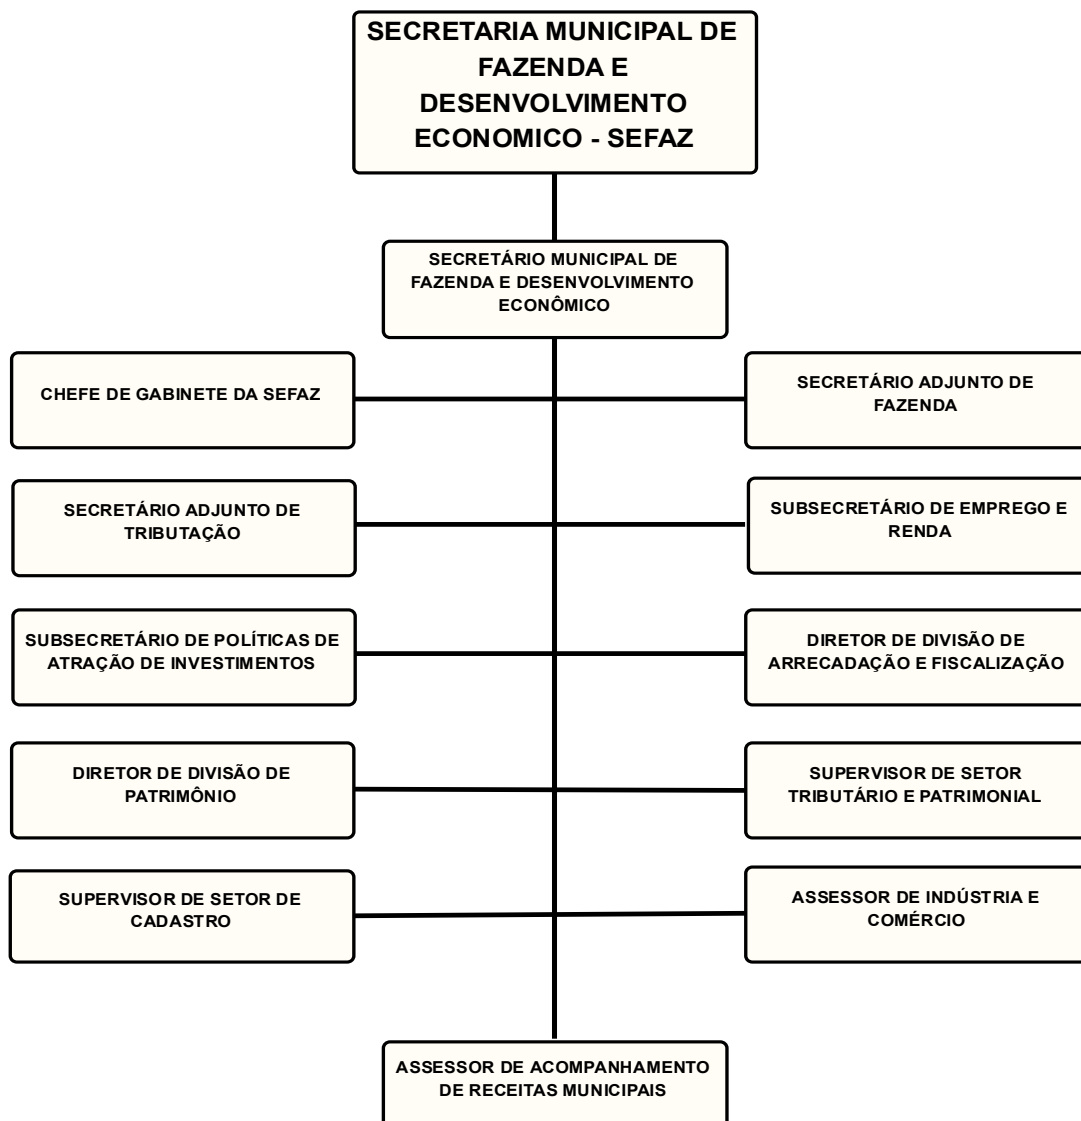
SECRETARIA MUNICIPAL DE FAZENDA E DESENVOLVIMENTO ECONOMICO - SEFAZ

SECRETÁRIO MUNICIPAL DE FAZENDA E DESENVOLVIMENTO ECONÔMICO

CHEFE DE GABINETE DA SEFAZ

SECRETÁRIO ADJUNTO DE FAZENDA

SECRETÁRIO ADJUNTO DE TRIBUTAÇÃO

SUBSECRETÁRIO DE EMPREGO E RENDA

SUBSECRETÁRIO DE POLÍTICAS DE ATRAÇÃO DE INVESTIMENTOS

DIRETOR DE DIVISÃO DE ARRECADAÇÃO E FISCALIZAÇÃO

DIRETOR DE DIVISÃO DE PATRIMÔNIO

SUPERVISOR DE SETOR TRIBUTÁRIO E PATRIMONIAL

SUPERVISOR DE SETOR DE CADASTRO

ASSESSOR DE INDÚSTRIA E COMÉRCIO

ASSESSOR DE ACOMPANHAMENTO DE RECEITAS MUNICIPAIS